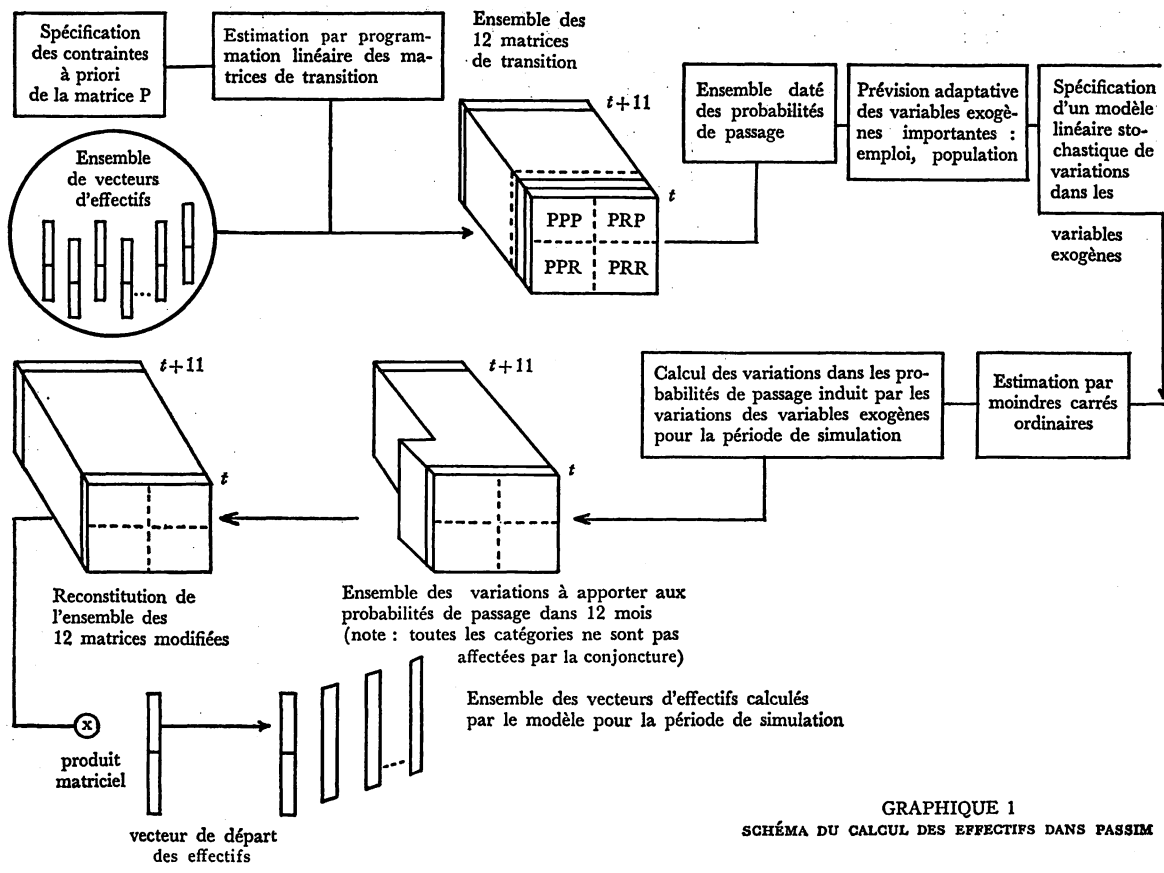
Spécification des contraintes à priori de la matrice P

Estimation par programmation linéaire des matrices de transition

Ensemble des 12 matrices de transition

$t+11$

$t$

PPP

PRP

PPR

PRR

Ensemble de vecteurs d'effectifs

Ensemble daté des probabilités de passage

Prévision adaptative des variables exogènes importantes : emploi, population

Spécification d'un modèle linéaire stochastique de variations dans les variables exogènes

$t+11$

$t$

$t+11$

$t$

Calcul des variations dans les probabilités de passage induit par les variations des variables exogènes pour la période de simulation

Estimation par moindres carrés ordinaires

Reconstitution de l'ensemble des 12 matrices modifiées

Ensemble des variations à apporter aux probabilités de passage dans 12 mois (note : toutes les catégories ne sont pas affectées par la conjoncture)

x

produit matriciel

vecteur de départ des effectifs

Ensemble des vecteurs d'effectifs calculés par le modèle pour la période de simulation

GRAPHIQUE 1
SCHÉMA DU CALCUL DES EFFECTIFS DANS PASSIM